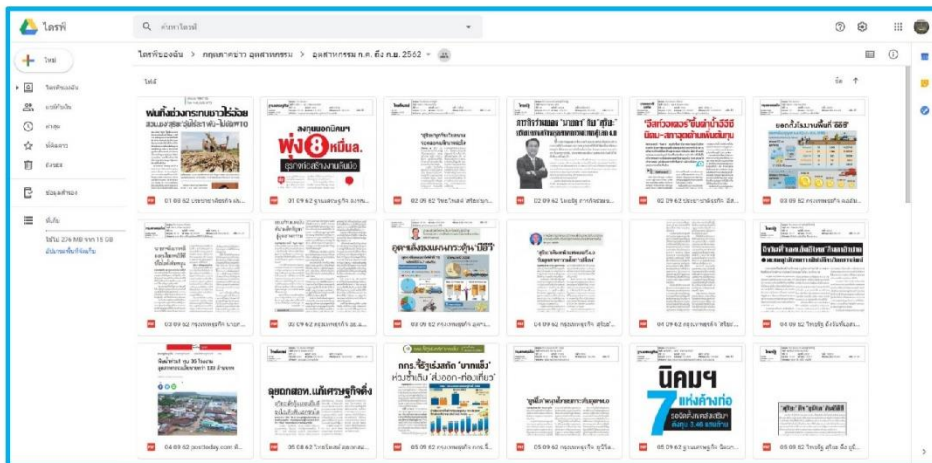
ไดรฟ์

ค้นหาในไดรฟ์

ใหม่

ไดรฟ์ของฉัน > กลุ่มเฝ้าระวังข่าว อุตสาหกรรม > อุตสาหกรรม ก.ค. ถึง ก.ย. 2562

ไฟล์

ชื่อ

ไดรฟ์ของฉัน
แชร์กับฉัน
ล่าสุด
ที่ติดดาว
ถังขยะ

พื้นที่เก็บข้อมูล

ใช้ไป 276 MB จาก 15 GB

ซื้อพื้นที่เก็บข้อมูล

ผุดกึ่งช่วงกระทบขยายได้เลย

ลงทุนนอกนิคมฯ พุ่ง 8 หมื่นล.

01 09 62 ประชาชาติธุรกิจ...

01 09 62 ฐานเศรษฐกิจ...

02 09 62 ไทยรัฐ...

02 09 62 ไทยรัฐ...

02 09 62 กรุงเทพธุรกิจ...

02 09 62 กรุงเทพธุรกิจ...

03 09 62 กรุงเทพธุรกิจ...

03 09 62 กรุงเทพธุรกิจ...

03 09 62 กรุงเทพธุรกิจ...

04 09 62 กรุงเทพธุรกิจ...

04 09 62 กรุงเทพธุรกิจ...

04 09 62 ไทยโพสต์...

อุตสาหกรรมกระตุ้นอีอีซี

กกร.ชี้รัฐเร่งสกัด "บาทแข็ง"

นิคมฯ 7 แห่งค้างท่อ

อุตสาหกรรมเศรษฐกิจ

04 09 62 ประชาชาติธุรกิจ...

05 09 62 ไทยโพสต์...

05 09 62 กรุงเทพธุรกิจ...

05 09 62 ฐานเศรษฐกิจ...

05 09 62 กรุงเทพธุรกิจ...

05 09 62 ไทยรัฐ...